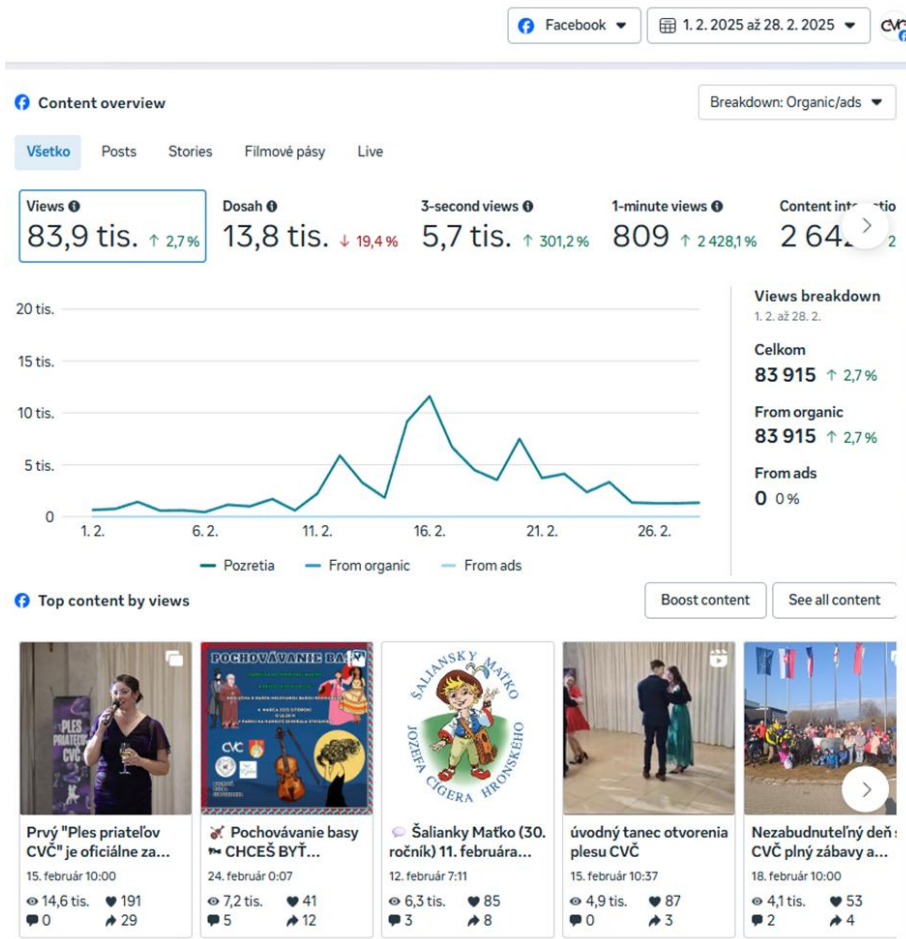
Facebook 1. 2. 2025 až 28. 2. 2025 CVČ

Content overview

Breakdown: Organic/ads

Všetko Posts Stories Filmové pásy Live

Views 83,9 tis. ↑ 2,7 %

Dosah 13,8 tis. ↓ 19,4 %

3-second views 5,7 tis. ↑ 301,2 %

1-minute views 809 ↑ 2 428,1 %

Content inte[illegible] 2 64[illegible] 2

20 tis.
15 tis.
10 tis.
5 tis.
0
1. 2. 6. 2. 11. 2. 16. 2. 21. 2. 26. 2.

Pozretia From organic From ads

Views breakdown
1. 2. až 28. 2.

Celkom
83 915 ↑ 2,7 %

From organic
83 915 ↑ 2,7 %

From ads
0 0 %

Top content by views

Boost content See all content

PLES PRIATEĽOV CVČ

POCHOVÁVANIE BASY

CVČ

ŠALIANSKY MAŤKO JOZEFA CÍGERA HRONSKÉHO

Prvý "Ples priateľov CVČ" je oficiálne za...
15. február 10:00
14,6 tis. 191
0 29

🎻 Pochovávanie basy 🏴 CHCEŠ BYŤ...
24. február 0:07
7,2 tis. 41
5 12

💭 Šalianky Maťko (30. ročník) 11. februára...
12. február 7:11
6,3 tis. 85
3 8

úvodný tanec otvorenia plesu CVČ
15. február 10:37
4,9 tis. 87
0 3

Nezabudnuteľný deň s CVČ plný zábavy a...
18. február 10:00
4,1 tis. 53
2 4